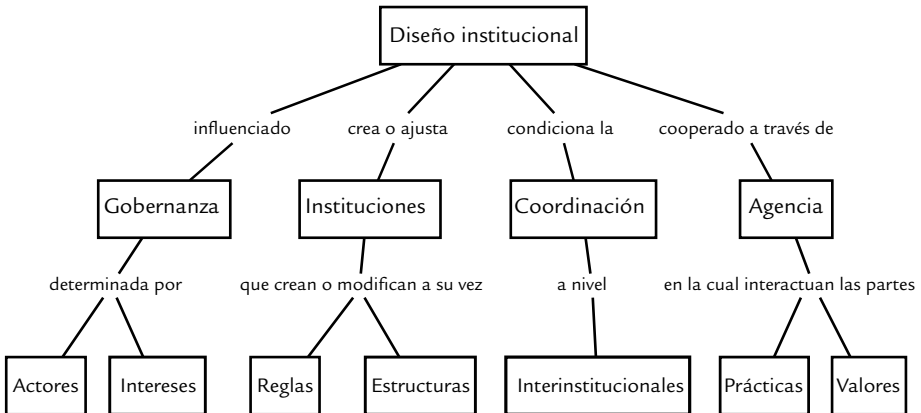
Diseño institucional

influenciado
crea o ajusta
condiciona la
cooperado a través de

Gobernanza
Instituciones
Coordinación
Agencia

determinada por
que crean o modifican a su vez
a nivel
en la cual interactuan las partes

Actores
Intereses
Reglas
Estructuras
Interinstitucionales
Prácticas
Valores